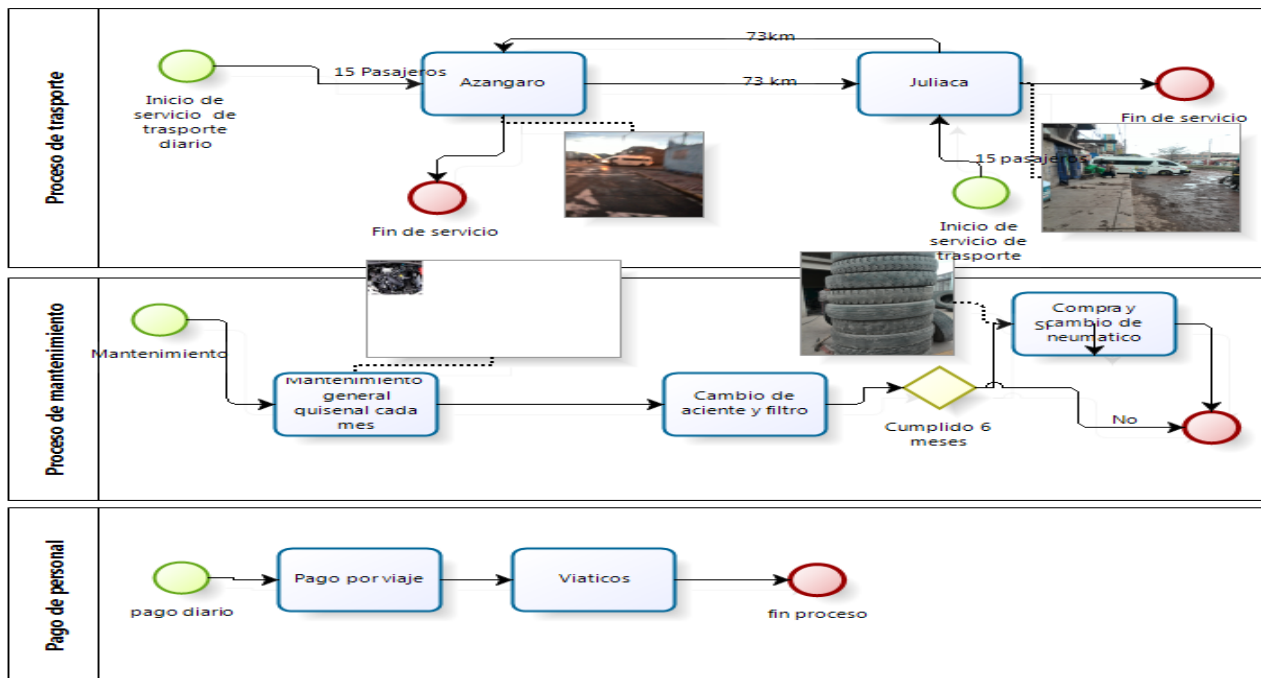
Proceso de trasporte

Inicio de servicio de trasporte diario

15 Pasajeros

Azangaro

73km

73 km

Juliaca

Fin de servicio

Fin de servicio

15 pasajeros

Inicio de servicio de trasporte

Proceso de mantenimiento

Mantenimiento

Mantenimiento general quisenal cada mes

Cambio de aciente y filtro

Cumplido 6 meses

Si

Compra y cambio de neumatico

No

Pago de personal

pago diario

Pago por viaje

Viaticos

fin proceso